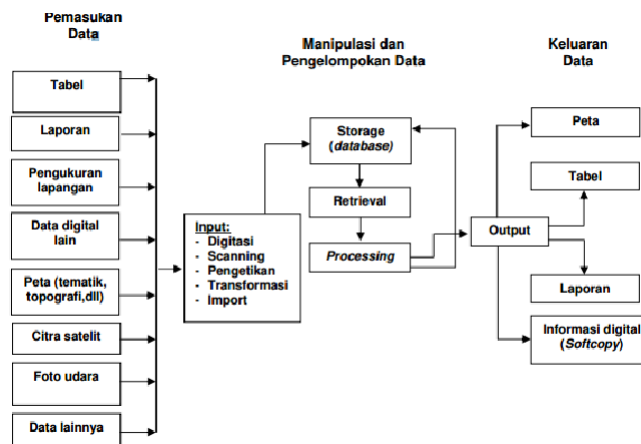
Pemasukan Data

Tabel

Laporan

Pengukuran lapangan

Data digital lain

Peta (tematik, topografi,dll)

Citra satelit

Foto udara

Data lainnya

Manipulasi dan Pengelompokan Data

Input:
- Digitasi
- Scanning
- Pengetikan
- Transformasi
- Import

Storage (database)

Retrieval

Processing

Output

Keluaran Data

Peta

Tabel

Laporan

Informasi digital (Softcopy)